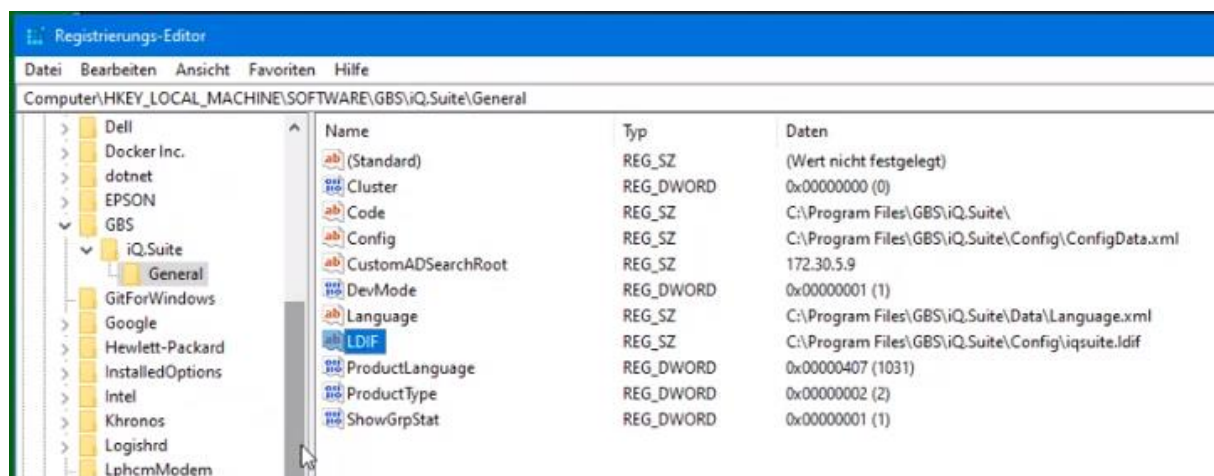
Registrierungs-Editor

Datei Bearbeiten Ansicht Favoriten Hilfe

Computer\HKEY_LOCAL_MACHINE\SOFTWARE\GBS\iQ.Suite\General

Dell
Docker Inc.
dotnet
EPSON
GBS
iQ.Suite
General
GitForWindows
Google
Hewlett-Packard
InstalledOptions
Intel
Khronos
Logishrd
LphcmModem

| Name | Typ | Daten |
|---|---|---|
| (Standard) | REG_SZ | (Wert nicht festgelegt) |
| Cluster | REG_DWORD | 0x00000000 (0) |
| Code | REG_SZ | C:\Program Files\GBS\iQ.Suite\ |
| Config | REG_SZ | C:\Program Files\GBS\iQ.Suite\Config\ConfigData.xml |
| CustomADSearchRoot | REG_SZ | 172.30.5.9 |
| DevMode | REG_DWORD | 0x00000001 (1) |
| Language | REG_SZ | C:\Program Files\GBS\iQ.Suite\Data\Language.xml |
| LDIF | REG_SZ | C:\Program Files\GBS\iQ.Suite\Config\iqsuite.ldif |
| ProductLanguage | REG_DWORD | 0x00000407 (1031) |
| ProductType | REG_DWORD | 0x00000002 (2) |
| ShowGrpStat | REG_DWORD | 0x00000001 (1) |